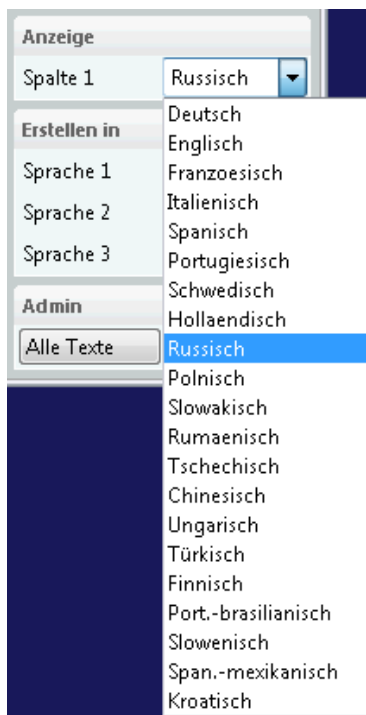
Anzeige
Spalte 1 Russisch

Erstellen in
Sprache 1
Sprache 2
Sprache 3

Admin
Alle Texte

Deutsch
Englisch
Franzoesisch
Italienisch
Spanisch
Portugiesisch
Schwedisch
Hollaendisch
Russisch
Polnisch
Slowakisch
Rumaenisch
Tschechisch
Chinesisch
Ungarisch
Türkisch
Finnisch
Port.-brasilianisch
Slowenisch
Span.-mexikanisch
Kroatisch